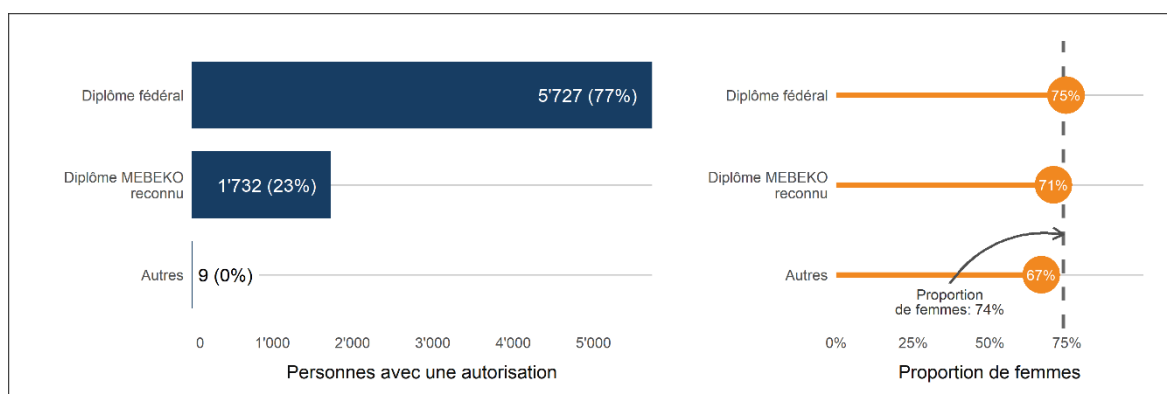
Diplôme fédéral
5'727 (77%)
Diplôme MEBEKO reconnu
1'732 (23%)
Autres
9 (0%)
0
1'000
2'000
3'000
4'000
5'000
Personnes avec une autorisation

Diplôme fédéral
75%
Diplôme MEBEKO reconnu
71%
Autres
67%
Proportion de femmes: 74%
0%
25%
50%
75%
Proportion de femmes